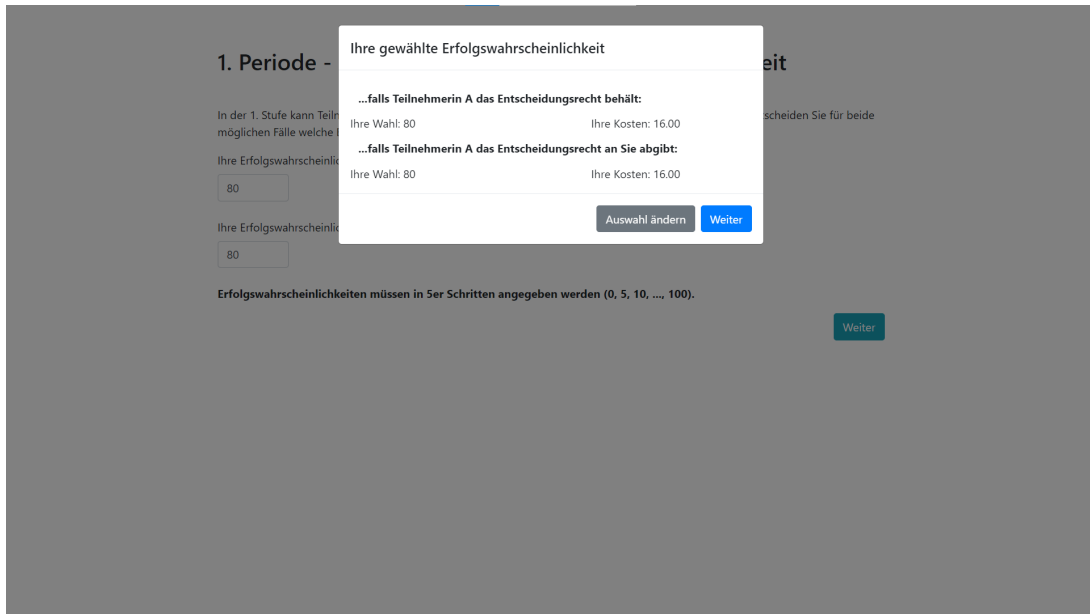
1. Periode - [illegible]eit

In der 1. Stufe kann Teiln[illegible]scheiden Sie für beide möglichen Fälle welche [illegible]

Ihre Erfolgswahrscheinlic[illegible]

80

Ihre Erfolgswahrscheinlic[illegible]

80

Erfolgswahrscheinlichkeiten müssen in 5er Schritten angegeben werden (0, 5, 10, ..., 100).

Weiter

Ihre gewählte Erfolgswahrscheinlichkeit

...falls Teilnehmerin A das Entscheidungsrecht behält:

Ihre Wahl: 80 Ihre Kosten: 16.00

...falls Teilnehmerin A das Entscheidungsrecht an Sie abgibt:

Ihre Wahl: 80 Ihre Kosten: 16.00

Auswahl ändern Weiter